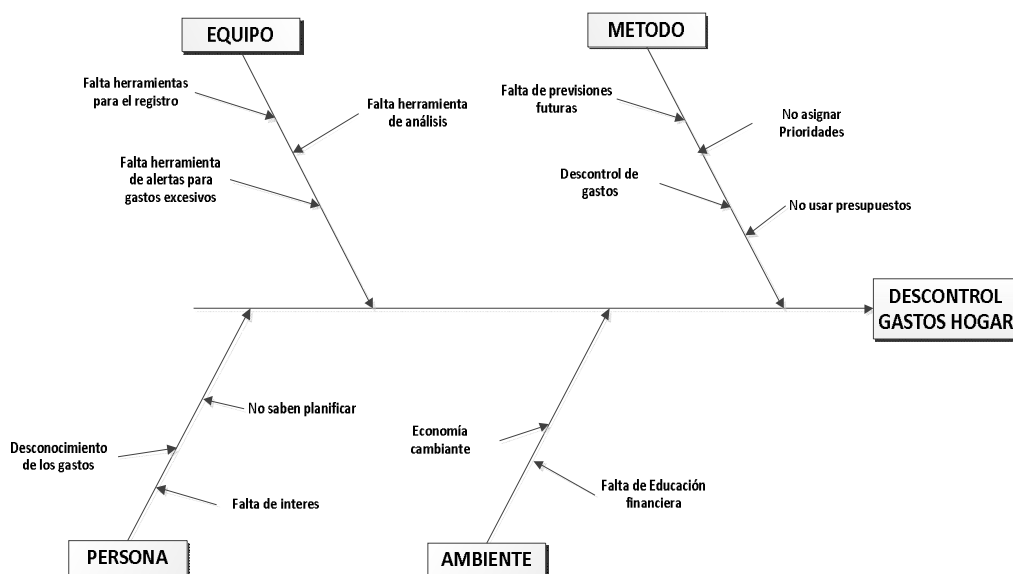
EQUIPO

Falta herramientas para el registro

Falta herramienta de análisis

Falta herramienta de alertas para gastos excesivos

METODO

Falta de previsiones futuras

No asignar Prioridades

Descontrol de gastos

No usar presupuestos

DESCONTROL GASTOS HOGAR

No saben planificar

Desconocimiento de los gastos

Falta de interes

PERSONA

Economía cambiante

Falta de Educación financiera

AMBIENTE